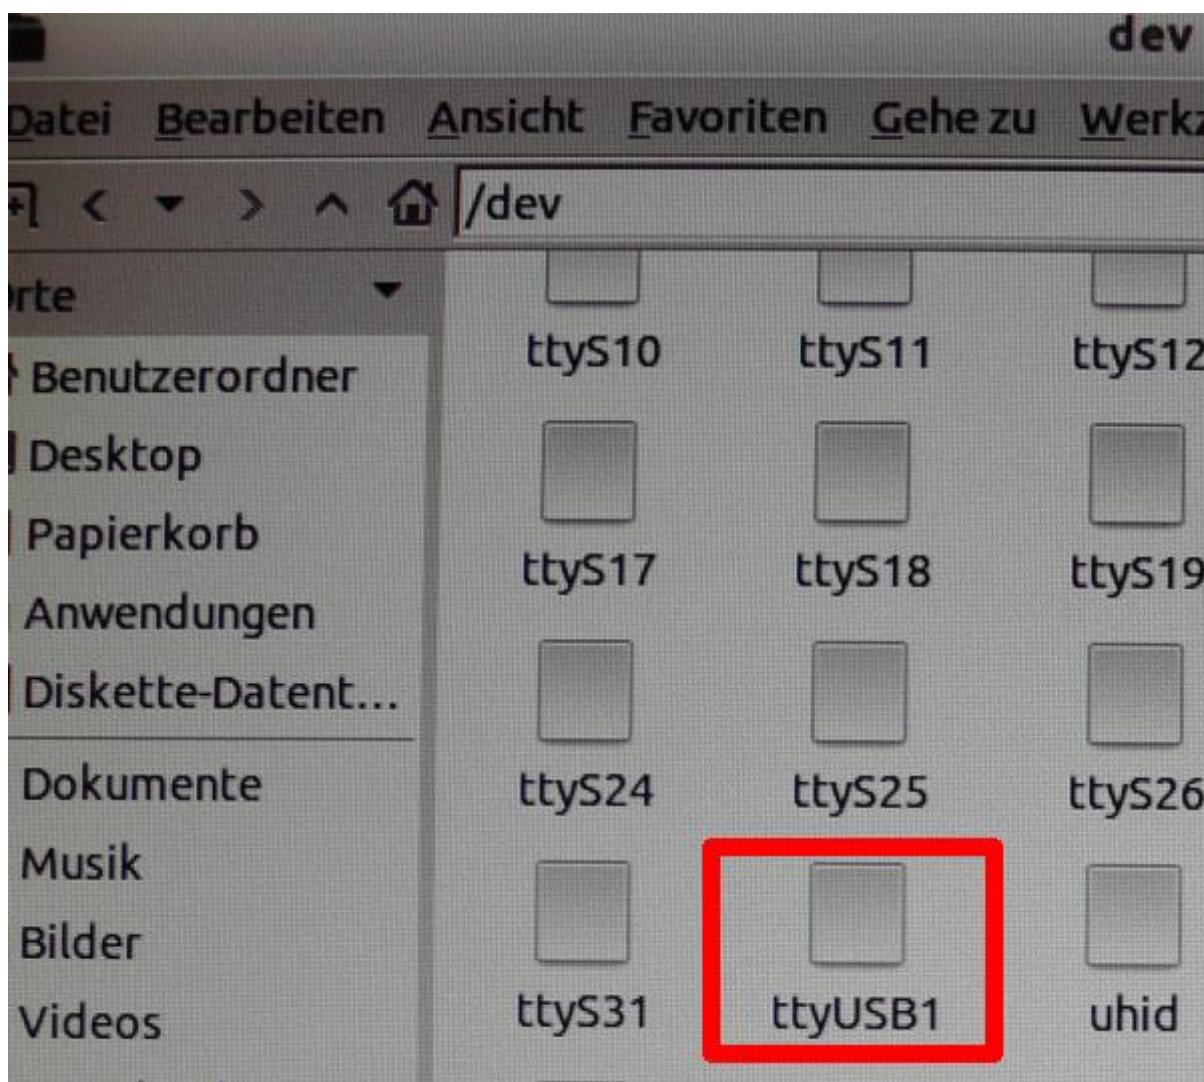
dev

Datei Bearbeiten Ansicht Favoriten Gehe zu Werkz

/dev

rte

Benutzerordner
Desktop
Papierkorb
Anwendungen
Diskette-Datent...
Dokumente
Musik
Bilder
Videos

ttyS10 ttyS11 ttyS12
ttyS17 ttyS18 ttyS19
ttyS24 ttyS25 ttyS26
ttyS31 ttyUSB1 uhid